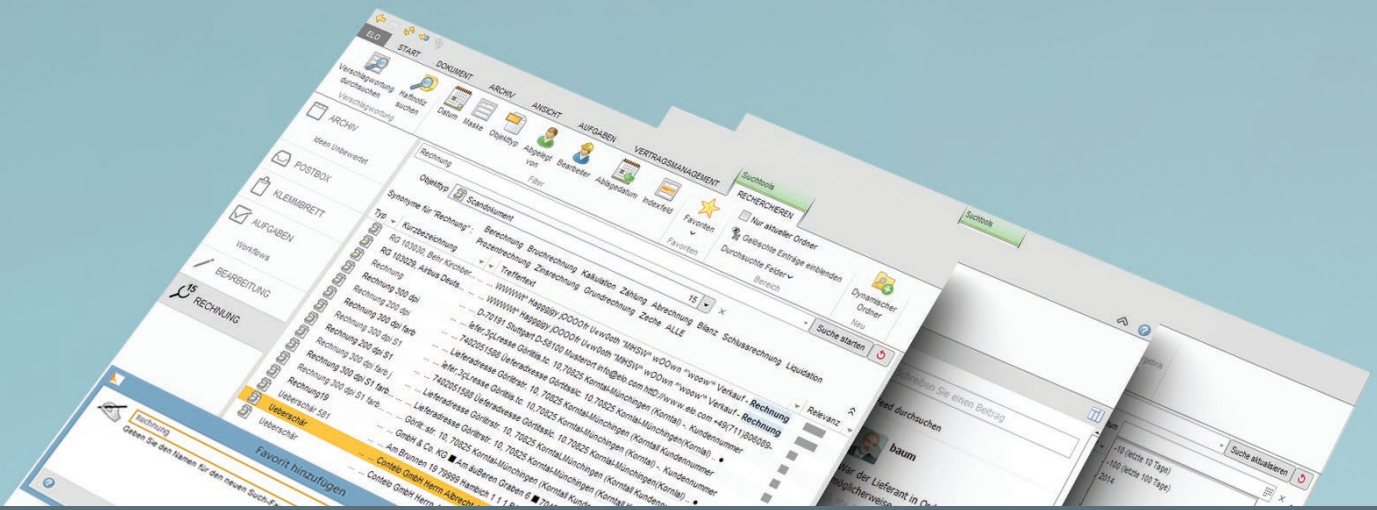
ELO START DOKUMENT ARCHIV ANSICHT AUFGABEN VERTRAGSMANAGEMENT Suchtools RECHERCHIEREN

Verschlagwortung durchsuchen Hathoriz suchen Verschlagwortung

Datum Maske Objekttyp Abgelegt von Bearbeiter Ablagedatum Indexfeld Favoriten Filter Favoriten

Nur aktueller Ordner Gelöschte Einträge einblenden Durchsuchte Felder Bereich Dynamischer Ordner Neu

ARCHIV Mein Unbewertet POSTBOX KLEMMBRETT AUFGABEN Workflows BEARBEITUNG RECHNUNG

Rechnung

Objekttyp Scandokument

Synonyme für "Rechnung": Berechnung Bruchrechnung Kalkulation Zählung Abrechnung Bilanz Schlussrechnung Liquidation Prozentrechnung Zinsrechnung Grundrechnung Zeche ALLE

15 Suche starten

Typ Kurzbezeichnung Treffertext Relevanz

RG 103030, Behr Kirchner
RG 103029, Airbus Deuts...
Rechnung
Rechnung 300 dpi
Rechnung 200 dpi
Rechnung 300 dpi farb
Rechnung 300 dpi S1
Rechnung 200 dpi S1
Rechnung 300 dpi farb
Rechnung19
Rechnung 300 dpi S1 farb
Ueberschär S1
Ueberschär
Ueberschär

... WWWW" Haggggy jOOOOh Uvw0oth "MHSW" wOOwn "woow" Verkauf - Rechnung
... WWWW" Haggggy jOOOOh Uvw0oth "MHSW" wOOwn "woow" Verkauf - Rechnung
... D-70191 Stuttgart D-58100 Musterort info@elo.com http://www.elo.com +49(711)806089-
... liefer3cLresse Görtitz.tc. 10,70825 Korntal-Münchingen (Korntal) - Kundennummer
... 7402051588 Lieferadresse Görtstsc. 10,70825 Korntal-Münchingen(Korntal)
... Lieferadresse Görtstr. 10,70825 Korntal-Münchingen (Korntal) Kundennummer
... liefer3cLresse Görtitz.tc. 10,70825 Korntal-Münchingen (Korntal) - Kundennummer
... 7402051588 Lieferadresse Görtstsc. 10,70825 Korntal-Münchingen(Korntal)
... Lieferadresse Görtstr. 10,70825 Korntal-Münchingen (Korntal) Kundennummer
... Görtstr. 10, 70825 Korntal-Münchingen (Korntal) Kunden
... GmbH & Co. KG Am äußeren Graben 6
... Am Brunnen 19 79999 Hameich 1 1 1
... Conteb GmbH Herrn Albrecht

Favorit hinzufügen

Rechnung

Geben Sie den Namen für den neuen Such-Fa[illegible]

Suchtools

eibenn Sie einen Beitrag

eed durchsuchen

baum

War der Lieferant in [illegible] möglicherweise

Suche aktualisieren

-10 (letzte 10 Tage)
-100 (letzte 100 Tage)
2014